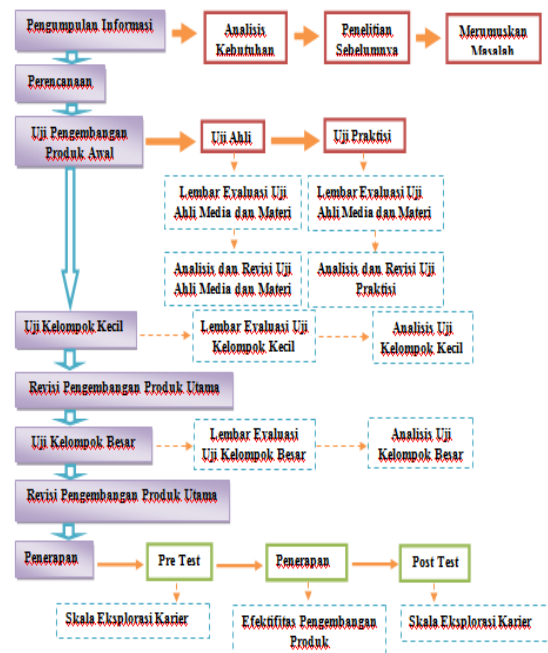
Pengumpulan Informasi

Analisis Kebutuhan

Penelitian Sebelumnya

Merumuskan Masalah

Perencanaan

Uji Pengembangan Produk Awal

Uji Ahli

Uji Praktisi

Lembar Evaluasi Uji Ahli Media dan Materi

Lembar Evaluasi Uji Ahli Media dan Materi

Analisis dan Revisi Uji Ahli Media dan Materi

Analisis dan Revisi Uji Praktisi

Uji Kelompok Kecil

Lembar Evaluasi Uji Kelompok Kecil

Analisis Uji Kelompok Kecil

Revisi Pengembangan Produk Utama

Uji Kelompok Besar

Lembar Evaluasi Uji Kelompok Besar

Analisis Uji Kelompok Besar

Revisi Pengembangan Produk Utama

Penerapan

Pre Test

Penerapan

Post Test

Skala Eksplorasi Karier

Efektifitas Pengembangan Produk

Skala Eksplorasi Karier